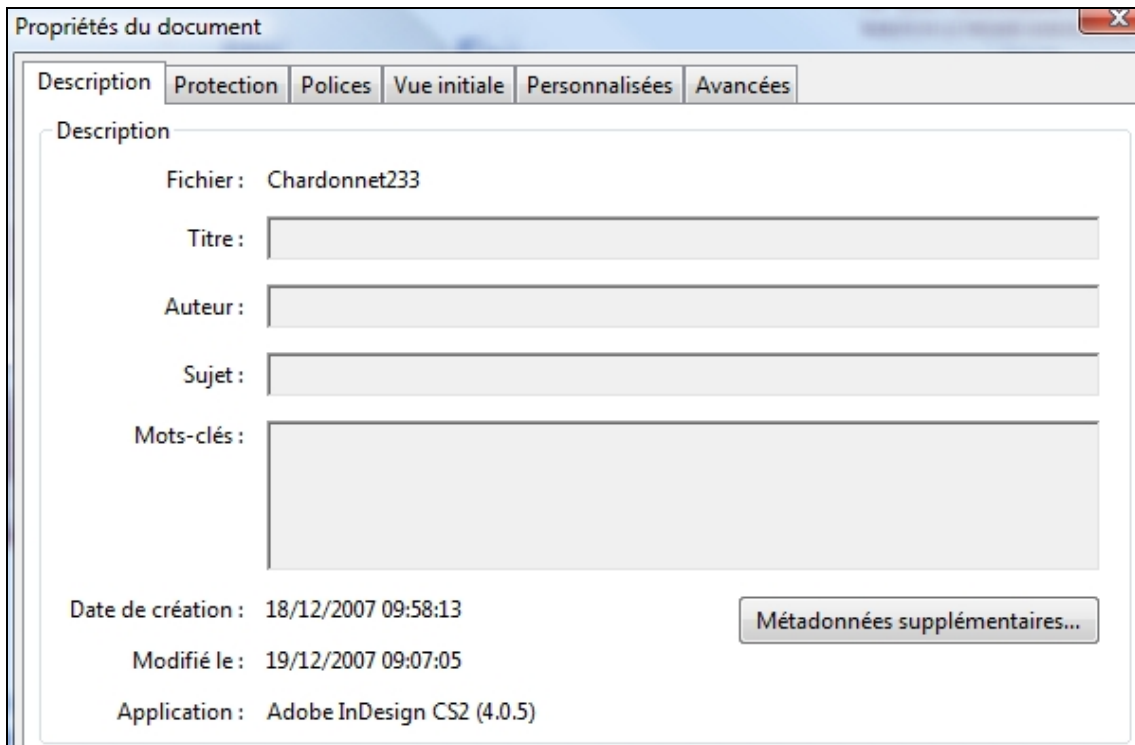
Propriétés du document

Description | Protection | Polices | Vue initiale | Personnalisées | Avancées

Description

Fichier : Chardonnet233

Titre :

Auteur :

Sujet :

Mots-clés :

Date de création : 18/12/2007 09:58:13

Métadonnées supplémentaires...

Modifié le : 19/12/2007 09:07:05

Application : Adobe InDesign CS2 (4.0.5)